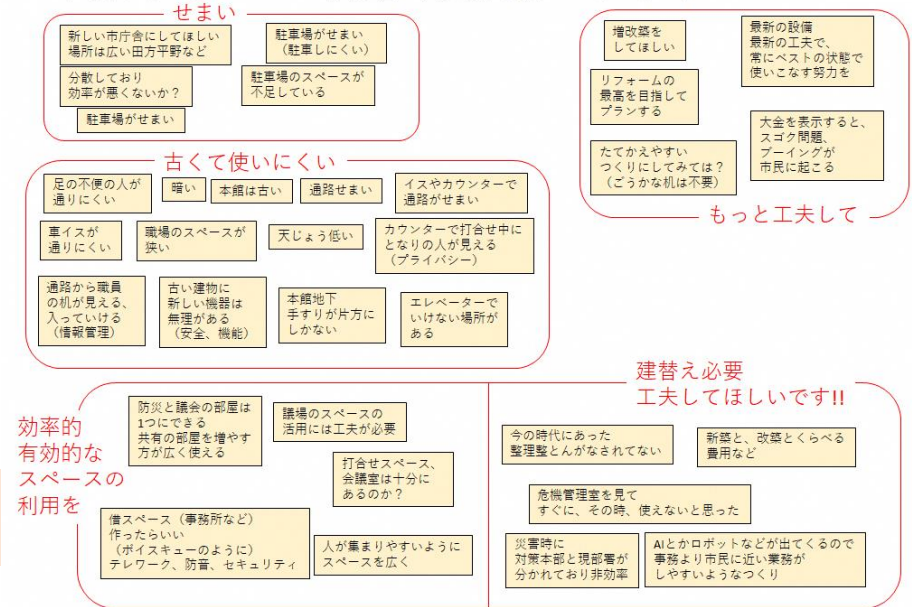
せまい

新しい市庁舎にしてほしい場所は広い田方平野など

駐車場がせまい（駐車しにくい）

分散しており効率が悪くないか？

駐車場のスペースが不足している

駐車場がせまい

古くて使いにくい

足の不便の人が通りにくい

暗い

本館は古い

通路せまい

イスやカウンターで通路がせまい

車イスが通りにくい

職場のスペースが狭い

天じょう低い

カウンターで打合せ中にとなりの人が見える（プライバシー）

通路から職員の机が見える、入っていける（情報管理）

古い建物に新しい機器は無理がある（安全、機能）

本館地下手すりが片方にしかない

エレベーターでいけない場所がある

増改築をしてほしい

最新の設備最新の工夫で、常にベストの状態で使いこなす努力を

リフォームの最高を目指してプランする

大金を表示すると、スゴク問題、ブーイングが市民に起こる

たてかえやすいつくりにしてみては？（ごうかな机は不要）

もっと工夫して

建替え必要工夫してほしいです!!

効率的有効的なスペースの利用を

防災と議会の部屋は1つにできる共有の部屋を増やす方が広く使える

議場のスペースの活用には工夫が必要

打合せスペース、会議室は十分にあるのか？

借スペース（事務所など）作ったらいい（ボイスキューのように）テレワーク、防音、セキュリティ

人が集まりやすいようにスペースを広く

今の時代にあった整理整とんがなされてない

新築と、改築とくらべる費用など

危機管理室を見てすぐに、その時、使えないと思った

災害時に対策本部と現部署が分かれており非効率

AIとかロボットなどが出てくるので事務より市民に近い業務がしやすいようなつくり